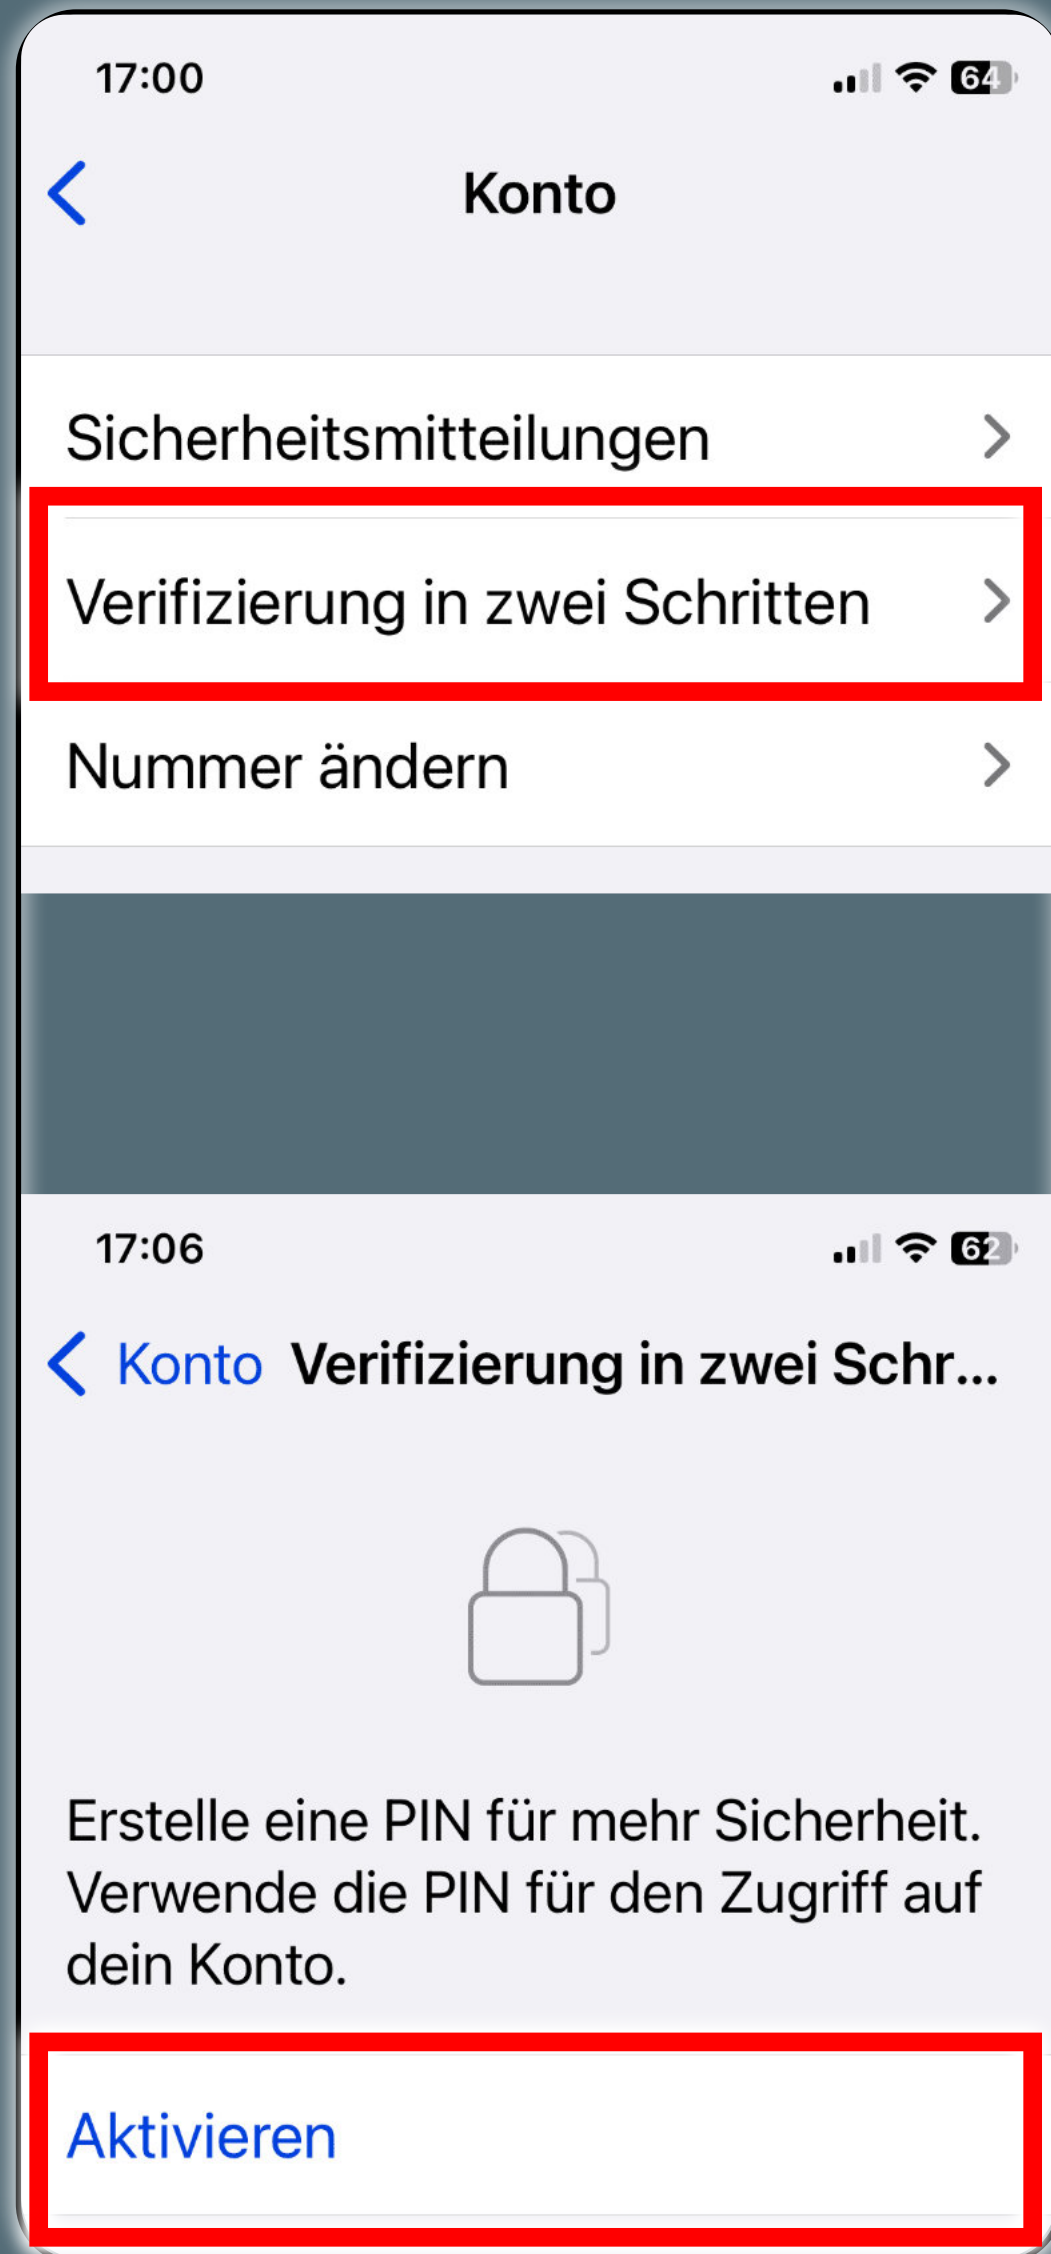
17:00

64

Konto

Sicherheitsmitteilungen

Verifizierung in zwei Schritten

Nummer ändern

17:06

62

Konto Verifizierung in zwei Schr...

Erstelle eine PIN für mehr Sicherheit. Verwende die PIN für den Zugriff auf dein Konto.

Aktivieren